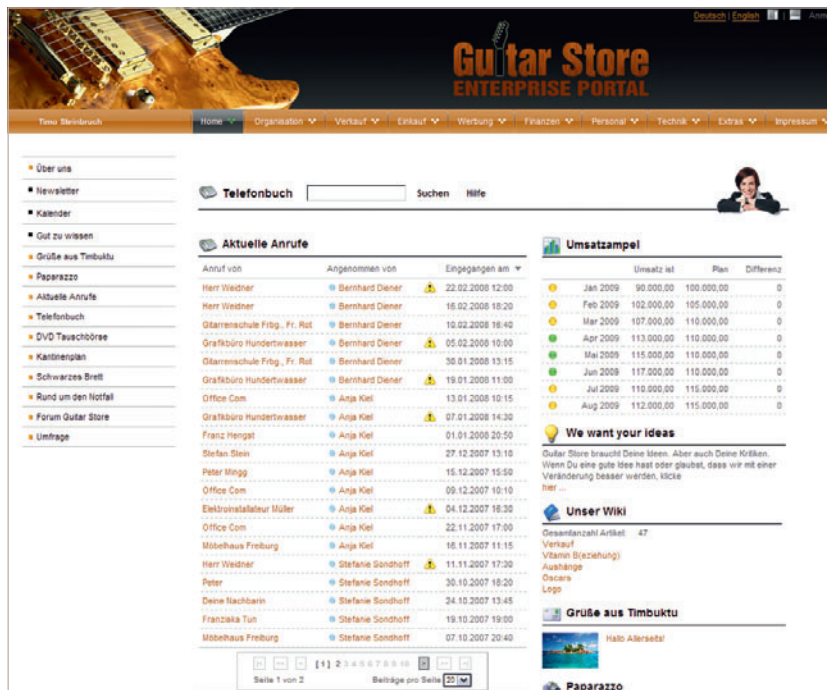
Deutsch | English | Anm

Guitar Store
ENTERPRISE PORTAL

Timo Steinbruch

Home | Organisation | Verkauf | Einkauf | Werbung | Finanzen | Personal | Technik | Extras | Impressum

- Über uns
- Newsletter
- Kalender
- Gut zu wissen
- Grüße aus Timbuktu
- Paparazzo
- Aktuelle Anrufe
- Telefonbuch
- DVD Tauschbörse
- Kantinenplan
- Schwarzes Brett
- Rund um den Notfall
- Forum Guitar Store
- Umfrage

Telefonbuch Suchen Hilfe

Aktuelle Anrufe

| Anruf von | Angenommen von | Eingegangen am |
|---|---|---|
| Herr Weidner | Bernhard Diener | 22.02.2008 12:00 |
| Herr Weidner | Bernhard Diener | 16.02.2008 18:20 |
| Gitarrenschule Frbg., Fr. Rot | Bernhard Diener | 10.02.2008 16:40 |
| Grafikbüro Hundertwasser | Bernhard Diener | 05.02.2008 10:00 |
| Gitarrenschule Frbg., Fr. Rot | Bernhard Diener | 30.01.2008 13:15 |
| Grafikbüro Hundertwasser | Bernhard Diener | 19.01.2008 11:00 |
| Office Com | Anja Kiel | 13.01.2008 10:15 |
| Grafikbüro Hundertwasser | Anja Kiel | 07.01.2008 14:30 |
| Franz Hengst | Anja Kiel | 01.01.2008 20:50 |
| Stefan Stein | Anja Kiel | 27.12.2007 13:10 |
| Peter Mingg | Anja Kiel | 15.12.2007 15:50 |
| Office Com | Anja Kiel | 09.12.2007 10:10 |
| Elektroinstallateur Müller | Anja Kiel | 04.12.2007 16:30 |
| Office Com | Anja Kiel | 22.11.2007 17:00 |
| Möbelhaus Freiburg | Anja Kiel | 16.11.2007 11:15 |
| Herr Weidner | Stefanie Sondhoff | 11.11.2007 17:30 |
| Peter | Stefanie Sondhoff | 30.10.2007 18:20 |
| Deine Nachbarin | Stefanie Sondhoff | 24.10.2007 13:45 |
| Franziska Tun | Stefanie Sondhoff | 19.10.2007 19:00 |
| Möbelhaus Freiburg | Stefanie Sondhoff | 07.10.2007 20:40 |

[1] 2 3 4 5 6 7 8 9 10
Seite 1 von 2 Beiträge pro Seite 20

Umsatzampel

| | | Umsatz ist | Plan | Differenz |
|---|---|---|---|---|
| | Jan 2009 | 90.000,00 | 100.000,00 | 0 |
| | Feb 2009 | 102.000,00 | 105.000,00 | 0 |
| | Mar 2009 | 107.000,00 | 110.000,00 | 0 |
| | Apr 2009 | 113.000,00 | 110.000,00 | 0 |
| | Mai 2009 | 115.000,00 | 110.000,00 | 0 |
| | Jun 2009 | 117.000,00 | 110.000,00 | 0 |
| | Jul 2009 | 110.000,00 | 115.000,00 | 0 |
| | Aug 2009 | 112.000,00 | 115.000,00 | 0 |

We want your ideas

Guitar Store braucht Deine Ideen. Aber auch Deine Kritiken. Wenn Du eine gute Idee hast oder glaubst, dass wir mit einer Veränderung besser werden, klicke hier ...

Unser Wiki

Gesamtanzahl Artikel: 47
Verkauf
Vitamin B(eziehung)
Aushänge
Oscars
Logo

Grüße aus Timbuktu

Hallo Allerseits!

Paparazzo